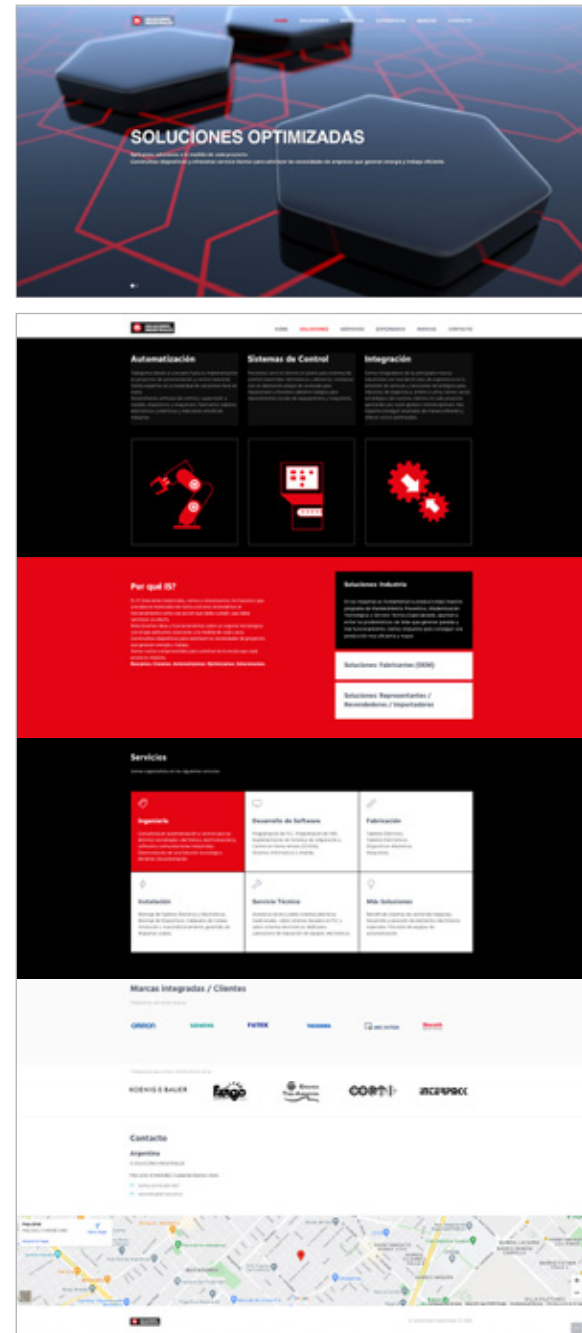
HOME SOLUCIONES SERVICIOS EXPERIENCIA MARCAS CONTACTO

SOLUCIONES OPTIMIZADAS

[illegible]

HOME SOLUCIONES SERVICIOS EXPERIENCIA MARCAS CONTACTO

Automatización

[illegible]

Sistemas de Control

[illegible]

Integración

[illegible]

Por qué IS?

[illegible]

Soluciones Industria

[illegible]

Soluciones Fabricantes (OEM)

Soluciones Representantes / Revendedores / Importadores

Servicios

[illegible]

Ingeniería

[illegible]

Desarrollo de Software

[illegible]

Fabricación

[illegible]

Instalación

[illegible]

Servicio Técnico

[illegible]

Más Soluciones

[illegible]

Marcas integradas / Clientes

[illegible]

omron SIEMENS FATEK YASKAWA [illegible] Bosch

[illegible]

KOENIG & BAUER Fargo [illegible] CORTI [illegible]

Contacto

Argentina

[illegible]